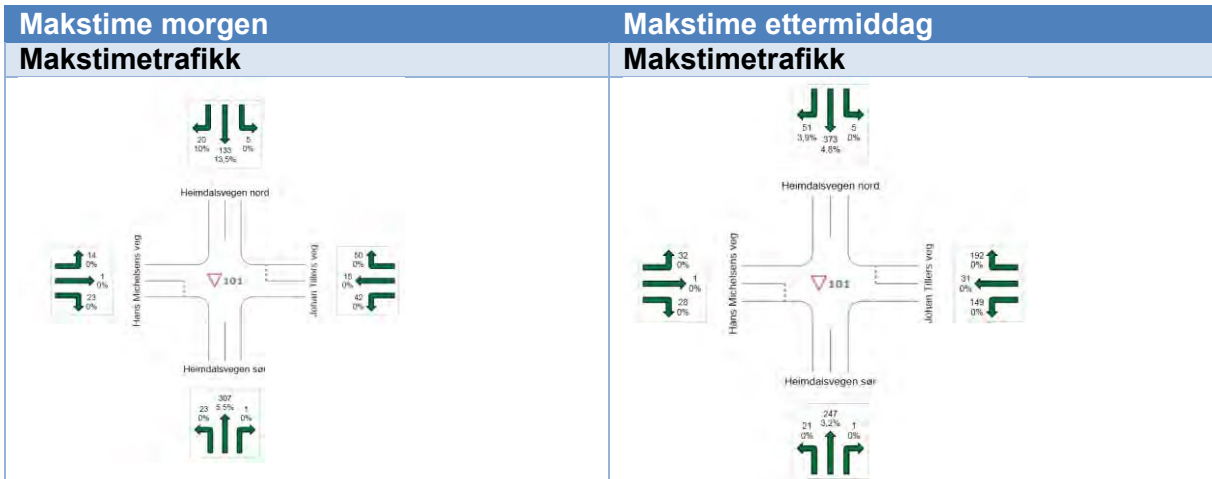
| Makstime morgen | Makstime ettermiddag |
|---|---|
| **Makstimetrafikk** | **Makstimetrafikk** |
| 20 10% 133 13,5% 5 0% Heimdalsvegen nord Hans Michelsens veg 14 0% 1 0% 23 0% ▽101 Johan Tillers veg 50 0% 15 0% 42 0% Heimdalsvegen sør 23 0% 307 5,5% 1 0% | 51 3,9% 373 4,8% 5 0% Heimdalsvegen nord Hans Michelsens veg 32 0% 1 0% 28 0% ▽101 Johan Tillers veg 192 0% 31 0% 149 0% Heimdalsvegen sør 21 0% 247 3,2% 1 0% |